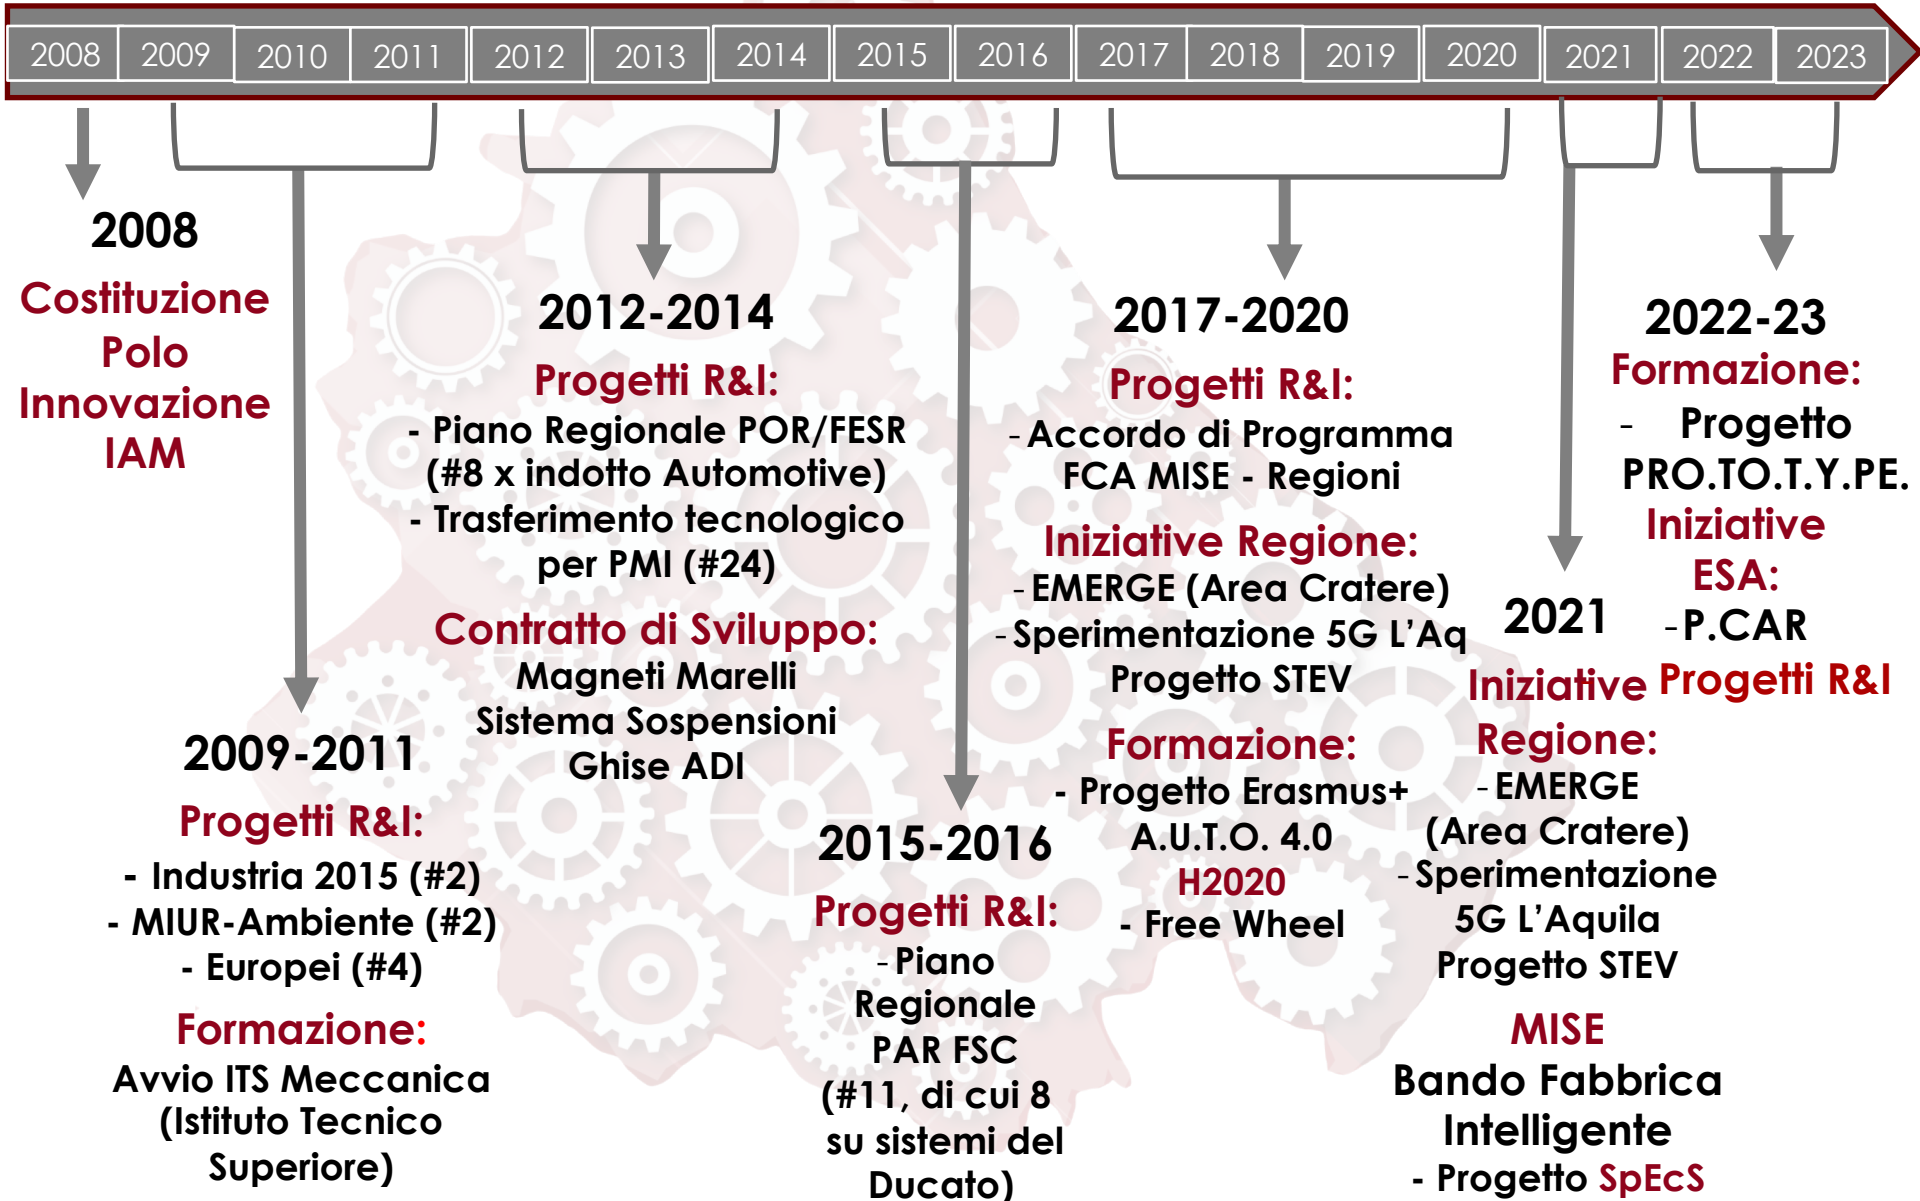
2008 2009 2010 2011 2012 2013 2014 2015 2016 2017 2018 2019 2020 2021 2022 2023

2008
Costituzione Polo Innovazione IAM

2009-2011
Progetti R&I:
- Industria 2015 (#2)
- MIUR-Ambiente (#2)
- Europei (#4)
Formazione:
Avvio ITS Meccanica (Istituto Tecnico Superiore)

2012-2014
Progetti R&I:
- Piano Regionale POR/FESR (#8 x indotto Automotive)
- Trasferimento tecnologico per PMI (#24)
Contratto di Sviluppo:
Magneti Marelli
Sistema Sospensioni
Ghise ADI

2015-2016
Progetti R&I:
- Piano Regionale PAR FSC (#11, di cui 8 su sistemi del Ducato)

2017-2020
Progetti R&I:
- Accordo di Programma FCA MISE - Regioni
Iniziative Regione:
- EMERGE (Area Cratere)
- Sperimentazione 5G L'Aq Progetto STEV
Formazione:
- Progetto Erasmus+ A.U.T.O. 4.0
H2020
- Free Wheel

2021
Iniziative Regione:
- EMERGE (Area Cratere)
- Sperimentazione 5G L'Aquila Progetto STEV
MISE
Bando Fabbrica Intelligente
- Progetto SpEcS

2022-23
Formazione:
- Progetto PRO.TO.T.Y.PE.
Iniziative ESA:
- P.CAR
Progetti R&I